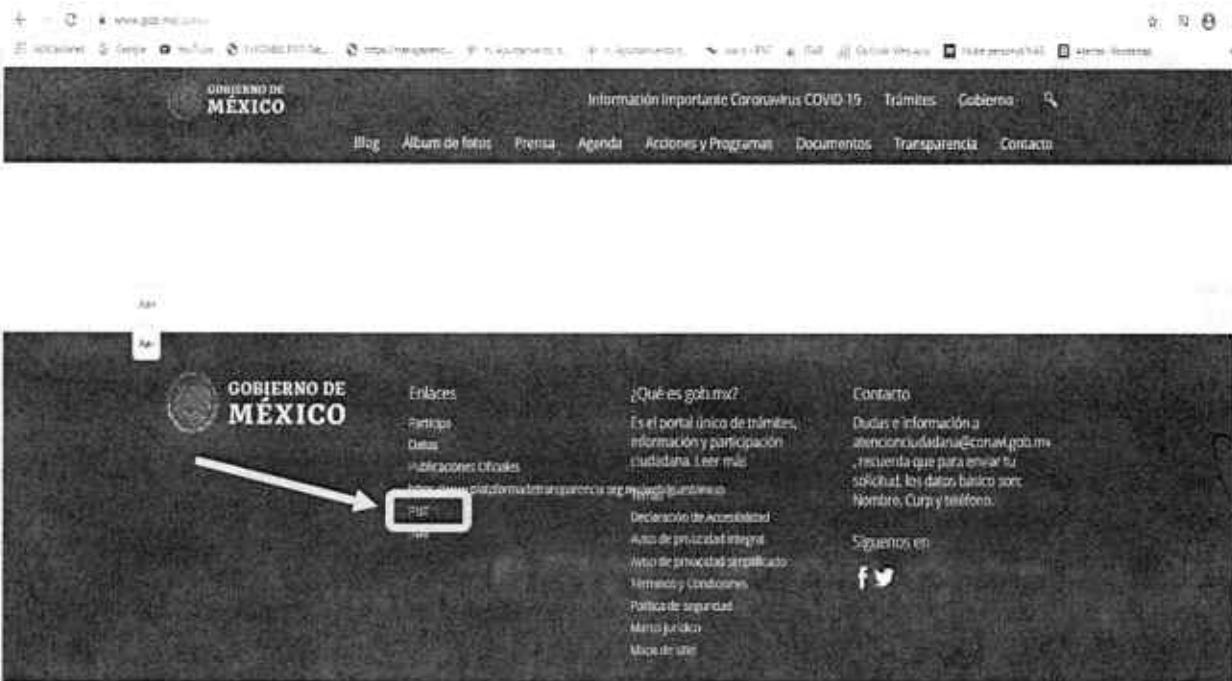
www.gob.mx/conavi

GOBIERNO DE MÉXICO

Información importante Coronavirus COVID-19 Trámites Gobierno

Blog Álbum de fotos Prensa Agenda Acciones y Programas Documentos Transparencia Contacto

A+

A-

GOBIERNO DE MÉXICO

Enlaces

Participa
Datos
Publicaciones Oficiales
https://www.plataformadetransparencia.org.mx/web/guest/inicio
PNT
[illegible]

¿Qué es gob.mx?

Es el portal único de trámites, información y participación ciudadana. Leer más

Temas
Declaración de Accesibilidad
Aviso de privacidad integral
Aviso de privacidad simplificado
Términos y Condiciones
Política de seguridad
Marco jurídico
Mapa de sitio

Contacto

Dudas e información a atencionciudadana@conavi.gob.mx ,recuerda que para enviar tu solicitud, los datos básico son: Nombre, Curp y teléfono.

Síguenos en